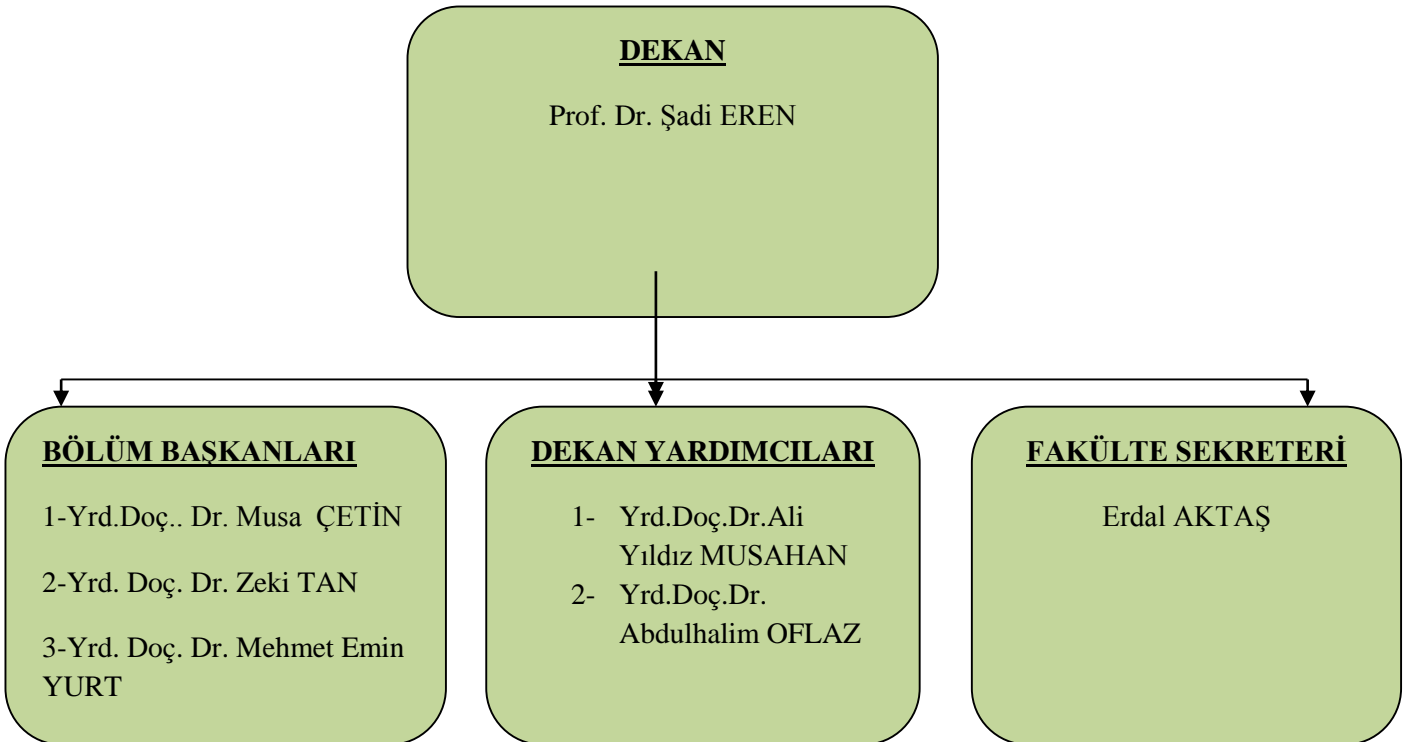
DEKAN

Prof. Dr. Şadi EREN

BÖLÜM BAŞKANLARI

1-Yrd.Doç.. Dr. Musa ÇETİN

2-Yrd. Doç. Dr. Zeki TAN

3-Yrd. Doç. Dr. Mehmet Emin YURT

DEKAN YARDIMCILARI

1- Yrd.Doç.Dr.Ali Yıldız MUSAHAN
2- Yrd.Doç.Dr. Abdulhalim OFLAZ

FAKÜLTE SEKRETERİ

Erdal AKTAŞ